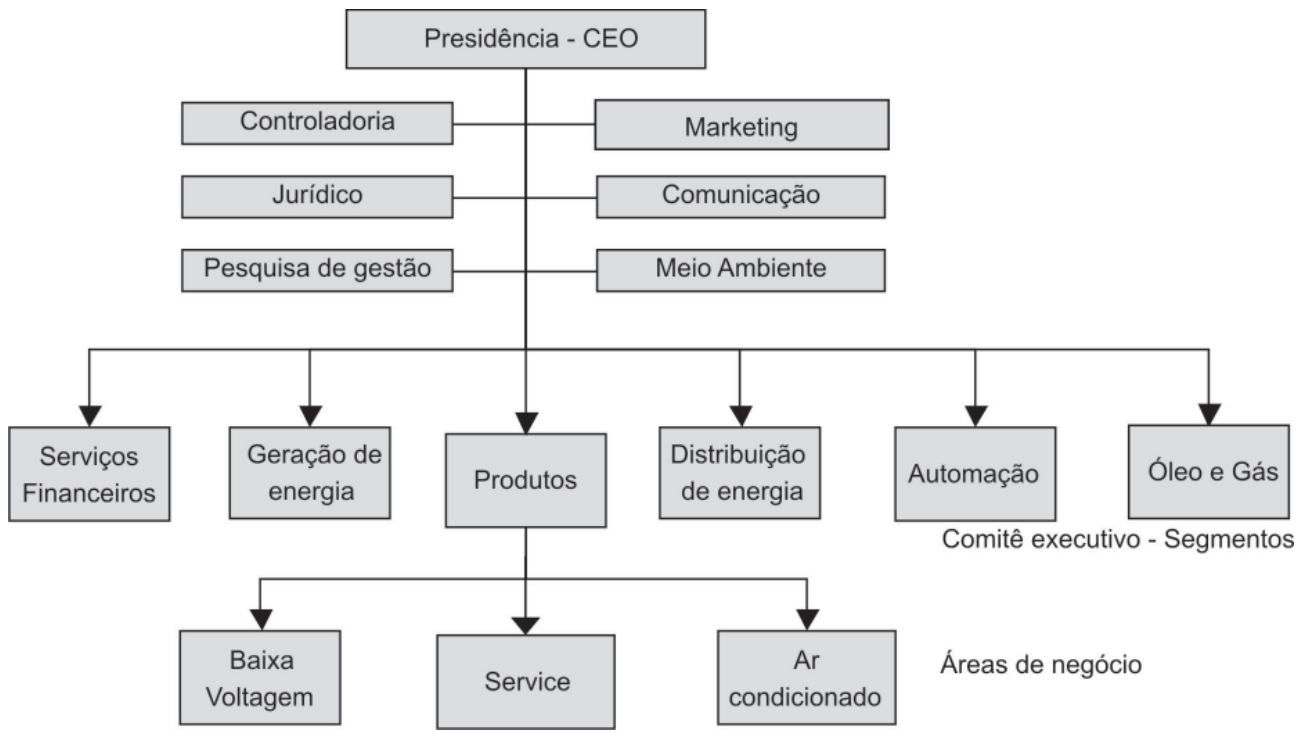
Presidência - CEO

Controladoria

Marketing

Jurídico

Comunicação

Pesquisa de gestão

Meio Ambiente

Serviços Financeiros

Geração de energia

Produtos

Distribuição de energia

Automação

Óleo e Gás

Comitê executivo - Segmentos

Baixa Voltagem

Service

Ar condicionado

Áreas de negócio